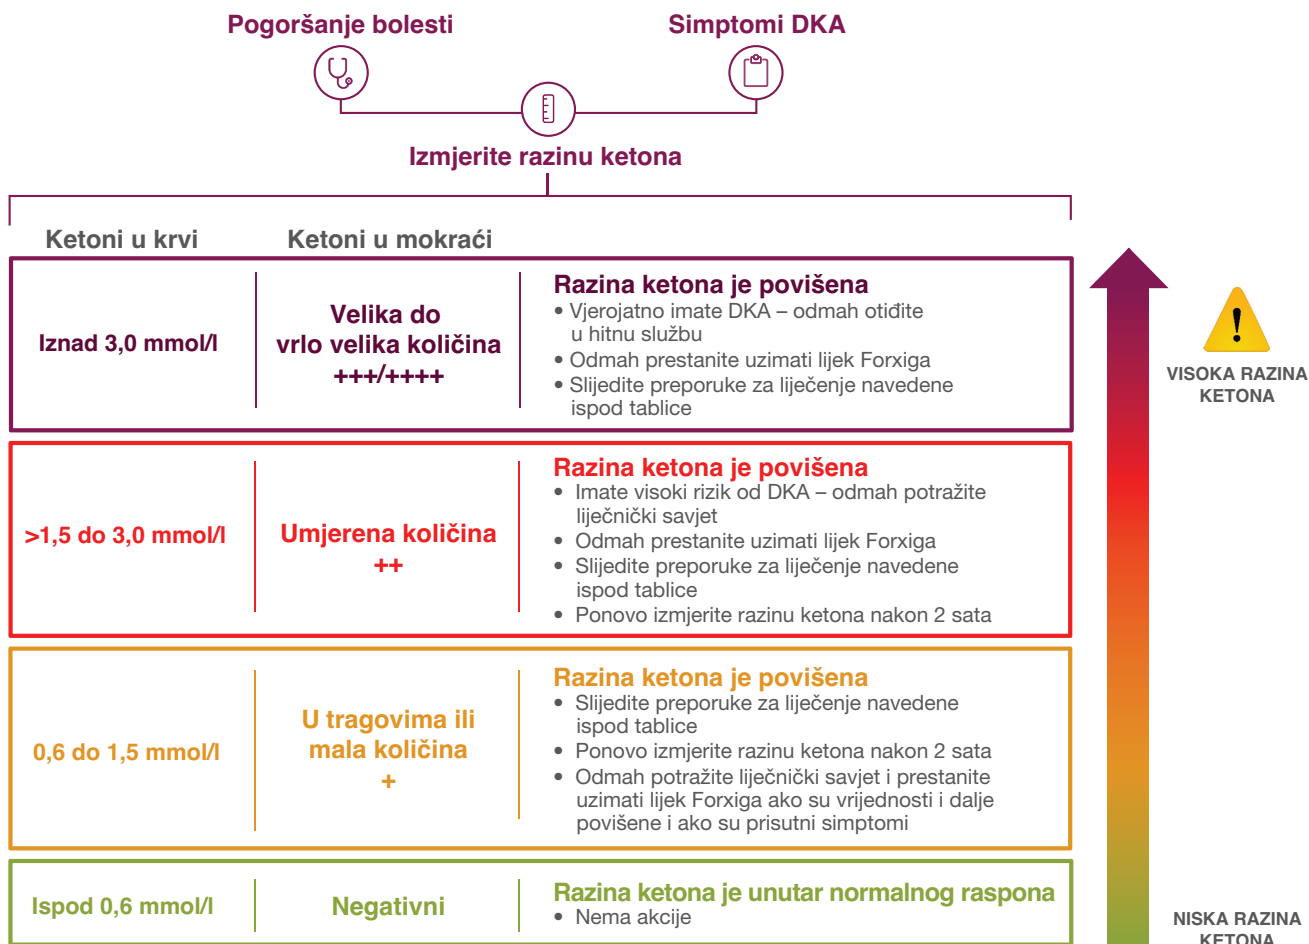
Pogoršanje bolesti

Simptomi DKA

Izmjerite razinu ketona

Ketoni u krvi

Ketoni u mokraći

| Ketoni u krvi | Ketoni u mokraći | |
|---|---|---|
| Iznad 3,0 mmol/l | Velika do vrlo velika količina +++/++++ | **Razina ketona je povišena** • Vjerojatno imate DKA – odmah otiđite u hitnu službu • Odmah prestanite uzimati lijek Forxiga • Slijedite preporuke za liječenje navedene ispod tablice |
| >1,5 do 3,0 mmol/l | Umjerena količina ++ | **Razina ketona je povišena** • Imate visoki rizik od DKA – odmah potražite liječnički savjet • Odmah prestanite uzimati lijek Forxiga • Slijedite preporuke za liječenje navedene ispod tablice • Ponovo izmjerite razinu ketona nakon 2 sata |
| 0,6 do 1,5 mmol/l | U tragovima ili mala količina + | **Razina ketona je povišena** • Slijedite preporuke za liječenje navedene ispod tablice • Ponovo izmjerite razinu ketona nakon 2 sata • Odmah potražite liječnički savjet i prestanite uzimati lijek Forxiga ako su vrijednosti i dalje povišene i ako su prisutni simptomi |
| Ispod 0,6 mmol/l | Negativni | **Razina ketona je unutar normalnog raspona** • Nema akcije |

VISOKA RAZINA KETONA

NISKA RAZINA KETONA